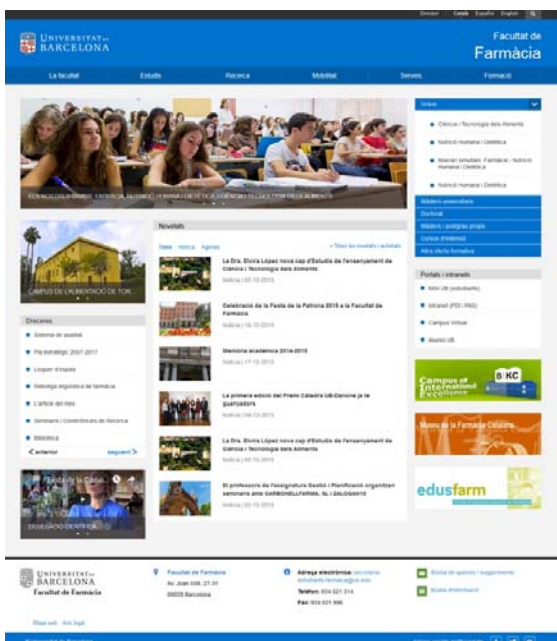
Directori Català Español English

UNIVERSITAT DE BARCELONA

Facultat de Farmàcia

La facultat Estudis Recerca Mobilitat Serveis Formació

Graus

Ciència i Tecnologia dels Aliments

Nutrició Humana i Dietètica

Itinerari simultani: Farmàcia i Nutrició Humana i Dietètica

Nutrició Humana i Dietètica

Màsters universitaris

Doctorat

Màsters i postgraus propis

Cursos d'estiu

Altra oferta formativa

Portals i intranets

Món UB (estudiants)

Intranet (PDI i PAS)

Campus Virtual

Alumni UB

Campus of International Excellence BKC

Museu de la Farmàcia Catalana

edusfarm

CAMPUS DE L'ALIMENTACIÓ DE TORRIBERA

Dreceres

Sistema de qualitat

Pla estratègic 2007-2017

L'espai d'espais

Estratègia lingüística de farmàcia

L'article del mes

Seminaris i Conferències de Recerca

Biblioteca

< anterior següent >

DIVULGACIÓ CIENTÍFICA

Novetats

Totes Notícia Agenda

+ Totes les novetats i activitats

La Dra. Elvira López nova cap d'Estudis de l'ensenyament de Ciència i Tecnologia dels Aliments
Notícia | 02-12-2015

Celebració de la Festa de la Patrona 2015 a la Facultat de Farmàcia
Notícia | 16-12-2015

Memòria acadèmica 2014-2015
Notícia | 17-12-2015

La primera edició del Premi Càtedra UB-Danone ja té guanyadors
Notícia | 04-12-2015

La Dra. Elvira López nova cap d'Estudis de l'ensenyament de Ciència i Tecnologia dels Aliments
Notícia | 02-12-2015

El professors de l'assignatura Gestió i Planificació organitzen seminaris amb CARBONELLFARMA, SL i GALOGAR10
Notícia | 02-12-2015

UNIVERSITAT DE BARCELONA
Facultat de Farmàcia

Facultat de Farmàcia
Av. Joan XXIII, 27-31
08028 Barcelona

Adreça electrònica:
Telèfon: 934 021 314
Fax: 934 021 896

Bústia de queixes i suggeriments

Mapa web Avís legal